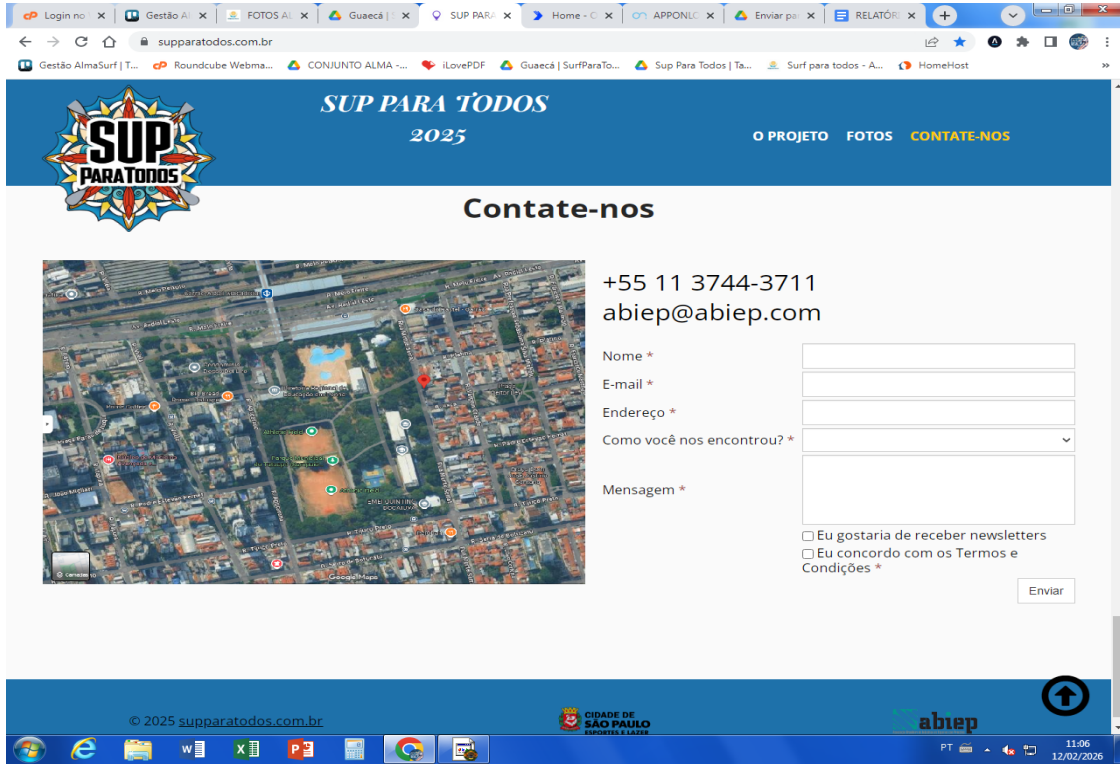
Login no | Gestão Al | FOTOS Al | Guecá | SUP PARA | Home - | APPONLO | Enviar pa | RELATÓRI

supparatodos.com.br

Gestão AlmaSurf | T... Roundcube Webma... CONJUNTO ALMA -... iLovePDF Guaecá | SurfParaTo... Sup Para Todos | Ta... Surf para todos - A... HomeHost

SUP PARA TODOS
2025

SUP PARA TODOS

O PROJETO FOTOS CONTATE-NOS

Contate-nos

+55 11 3744-3711
abiep@abiep.com

Nome *
E-mail *
Endereço *
Como você nos encontrou? *
Mensagem *
Eu gostaria de receber newsletters
Eu concordo com os Termos e Condições *
Enviar

© 2025 supparatodos.com.br

CIDADE DE SÃO PAULO ESPORTES E LAZER

abiep

PT 11:06 12/02/2026